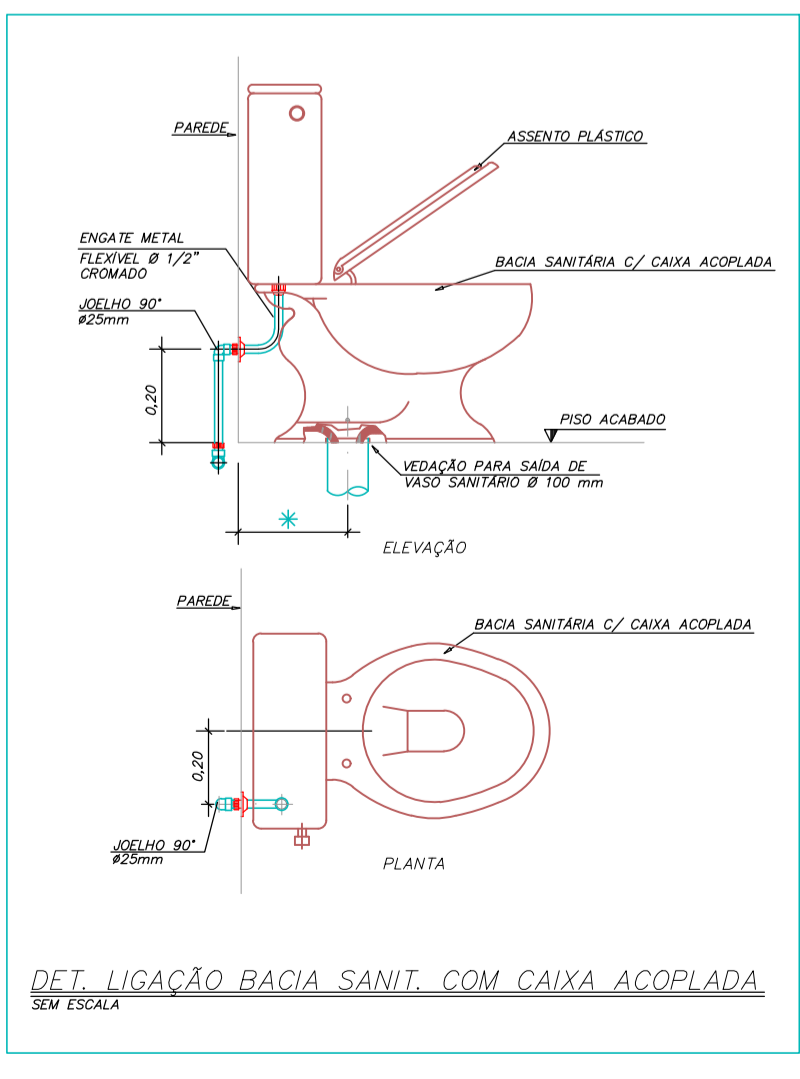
PAREDE

ASSENTO PLÁSTICO

ENGATE METAL FLEXÍVEL Ø 1/2" CROMADO

BACIA SANITÁRIA C/ CAIXA ACOPLADA

JOELHO 90° Ø25mm

0,20

PISO ACABADO

VEDAÇÃO PARA SAÍDA DE VASO SANITÁRIO Ø 100 mm

*

ELEVAÇÃO

PAREDE

BACIA SANITÁRIA C/ CAIXA ACOPLADA

0,20

JOELHO 90° Ø25mm

PLANTA

DET. LIGAÇÃO BACIA SANIT. COM CAIXA ACOPLADA

SEM ESCALA